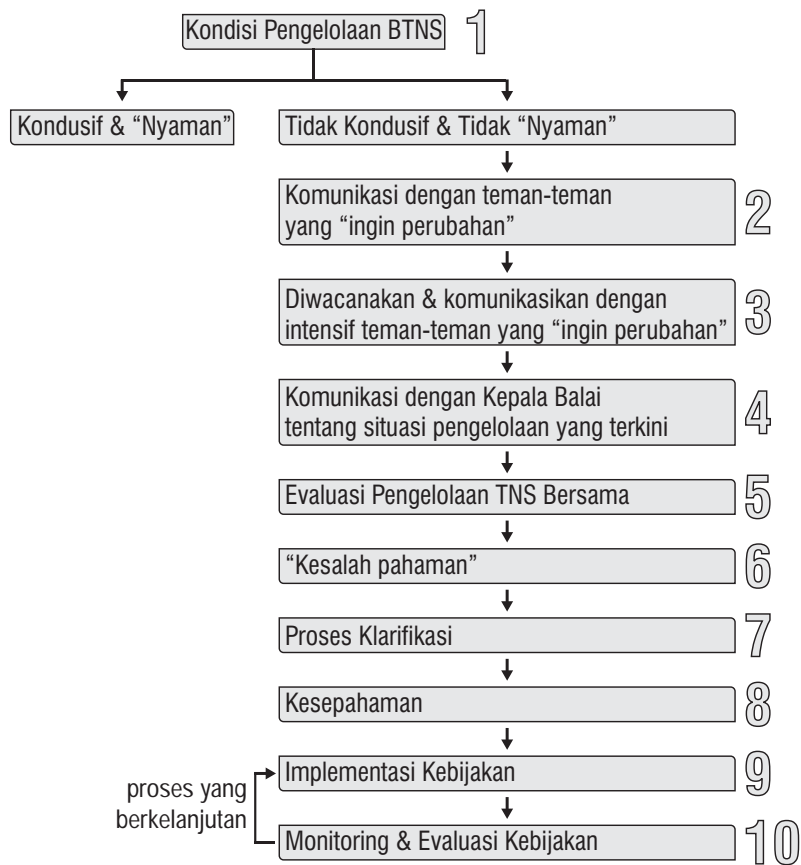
Kondisi Pengelolaan BTNS 1

Kondusif & “Nyaman”

Tidak Kondusif & Tidak “Nyaman”

Komunikasi dengan teman-teman yang “ingin perubahan” 2

Diwacanakan & komunikasikan dengan intensif teman-teman yang “ingin perubahan” 3

Komunikasi dengan Kepala Balai tentang situasi pengelolaan yang terkini 4

Evaluasi Pengelolaan TNS Bersama 5

“Kesalah pahaman” 6

Proses Klarifikasi 7

Kesepahaman 8

proses yang berkelanjutan

Implementasi Kebijakan 9

Monitoring & Evaluasi Kebijakan 10